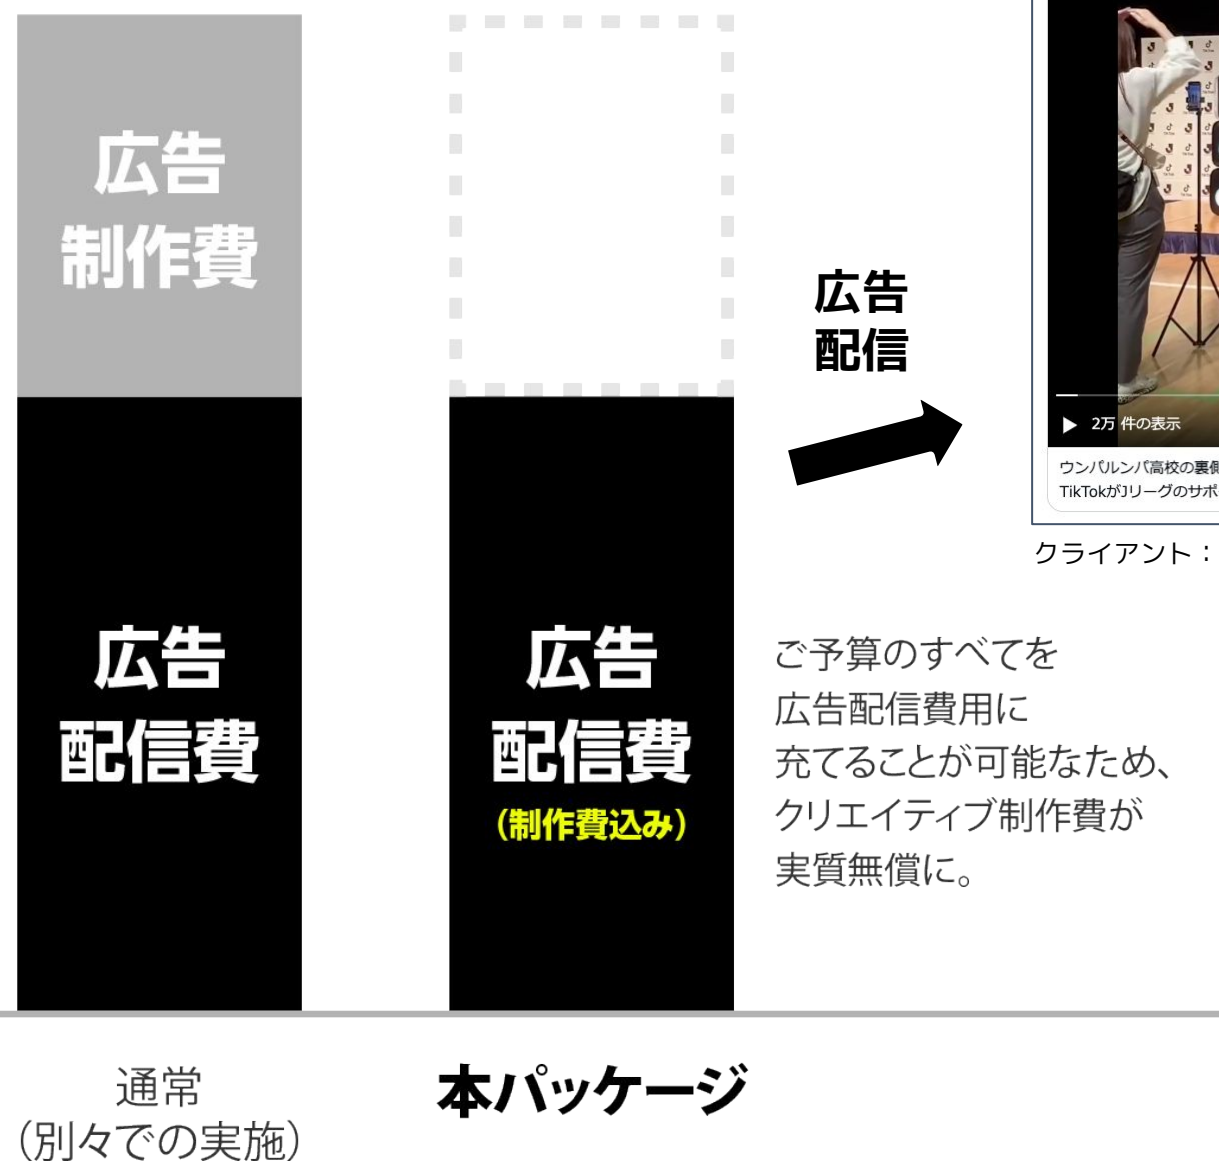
広告
制作費

広告
配信

2万 件の表示

ウンパルンパ高校の裏側
TikTokがJリーグのサポ

クライアント：

広告
配信費

広告
配信費
(制作費込み)

ご予算のすべてを
広告配信費用に
充てることが可能なため、
クリエイティブ制作費が
実質無償に。

通常
(別々での実施)

本パッケージ